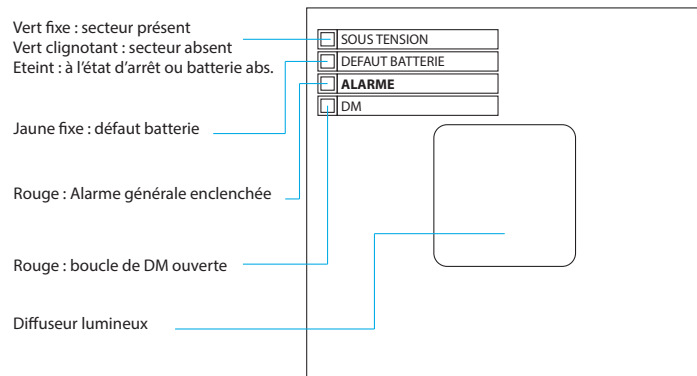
Vert fixe : secteur présent
Vert clignotant : secteur absent
Eteint : à l'état d'arrêt ou batterie abs.

SOUS TENSION
DEFAUT BATTERIE
ALARME
DM

Jaune fixe : défaut batterie

Rouge : Alarme générale enclenchée

Rouge : boucle de DM ouverte

Diffuseur lumineux